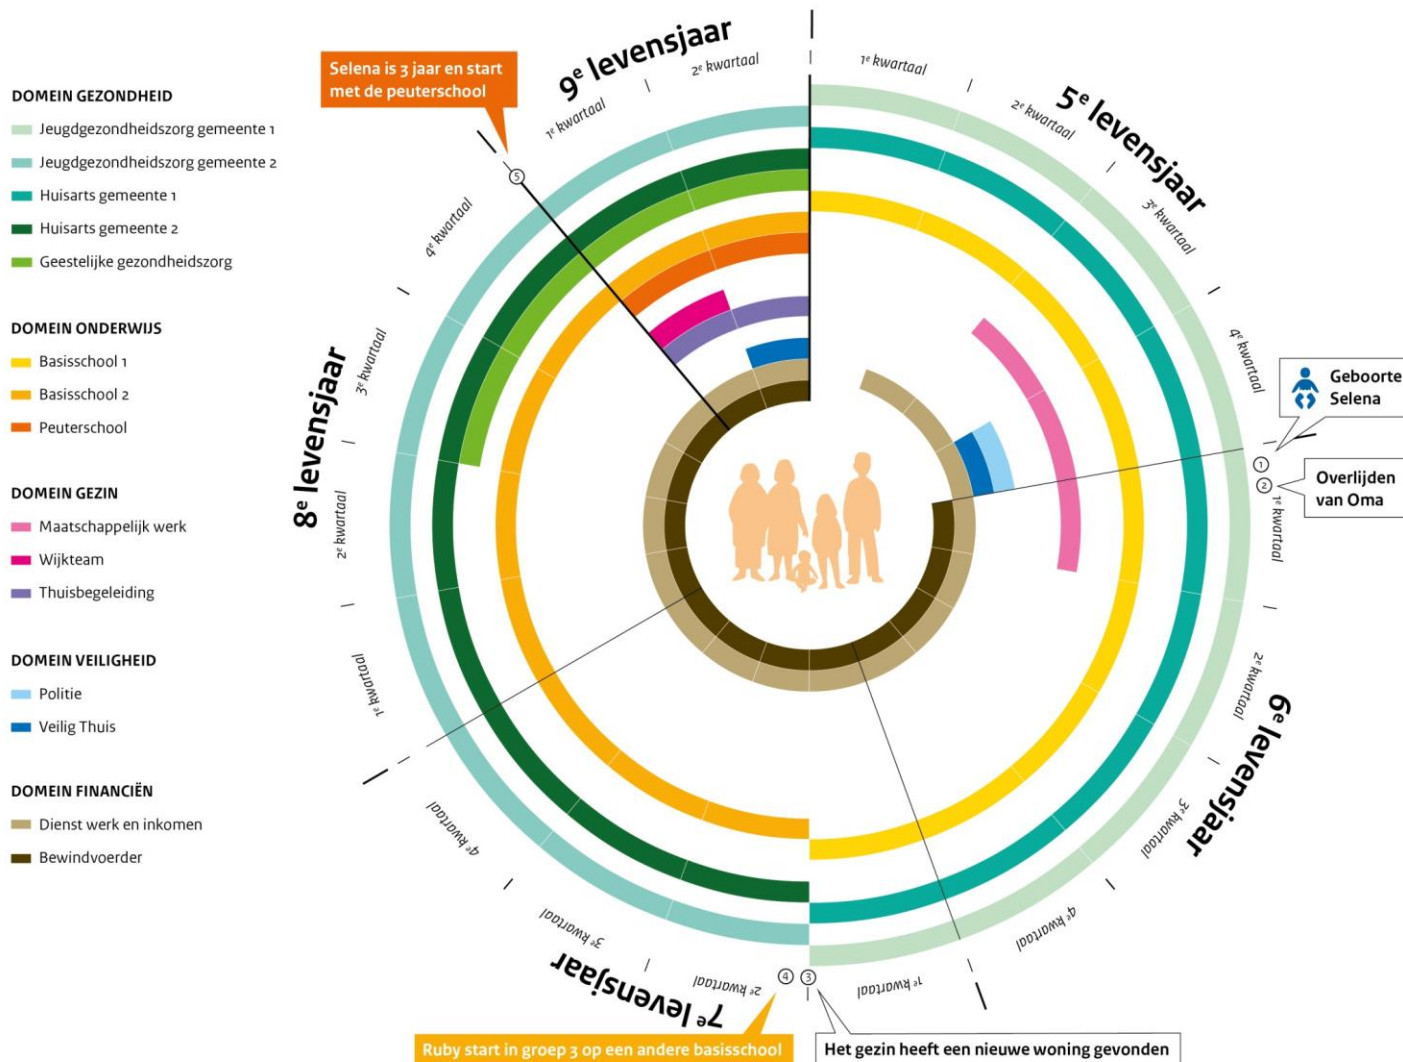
DOMEIN GEZONDHEID
Jeugdgezondheidszorg gemeente 1
Jeugdgezondheidszorg gemeente 2
Huisarts gemeente 1
Huisarts gemeente 2
Geestelijke gezondheidszorg

DOMEIN ONDERWIJS
Basisschool 1
Basisschool 2
Peuterschool

DOMEIN GEZIN
Maatschappelijk werk
Wijkteam
Thuisbegeleiding

DOMEIN VEILIGHEID
Politie
Veilig Thuis

DOMEIN FINANCIËN
Dienst werk en inkomen
Bewindvoerder

Selena is 3 jaar en start met de peuterschool

9$^e$ levensjaar
1$^e$ kwartaal
2$^e$ kwartaal
1$^e$ kwartaal
5$^e$ levensjaar
2$^e$ kwartaal
3$^e$ kwartaal
4$^e$ kwartaal
Geboorte Selena
1
2
Overlijden van Oma
1$^e$ kwartaal
2$^e$ kwartaal
6$^e$ levensjaar
3$^e$ kwartaal
4$^e$ kwartaal
1$^e$ kwartaal
3
4
2$^e$ kwartaal
7$^e$ levensjaar
3$^e$ kwartaal
4$^e$ kwartaal
1$^e$ kwartaal
2$^e$ kwartaal
8$^e$ levensjaar
3$^e$ kwartaal
4$^e$ kwartaal
5

Ruby start in groep 3 op een andere basisschool
Het gezin heeft een nieuwe woning gevonden